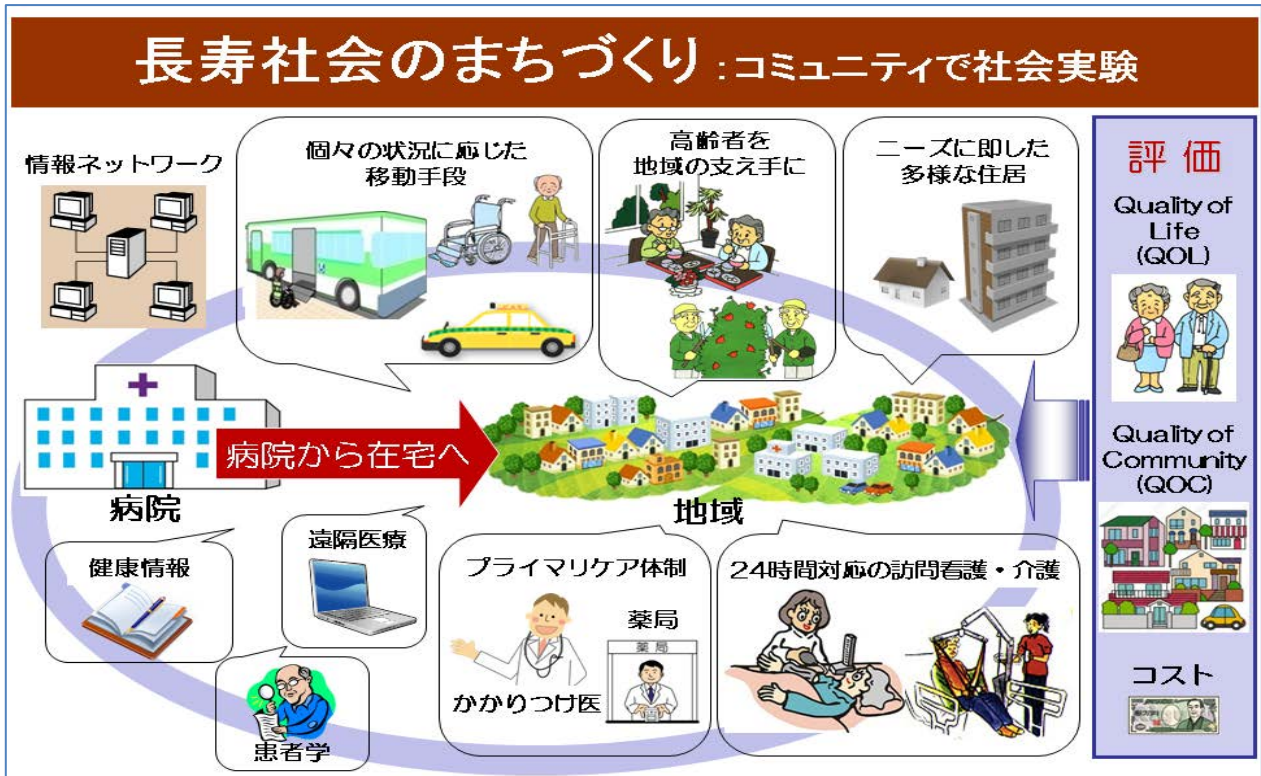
長寿社会のまちづくり：コミュニティで社会実験

情報ネットワーク

個々の状況に応じた移動手段

高齢者を地域の支え手に

ニーズに即した多様な住居

評価

Quality of Life (QOL)

Quality of Community (QOC)

コスト

病院

病院から在宅へ

地域

健康情報

遠隔医療

患者学

プライマリケア体制

薬局

薬局

かかりつけ医

24時間対応の訪問看護・介護